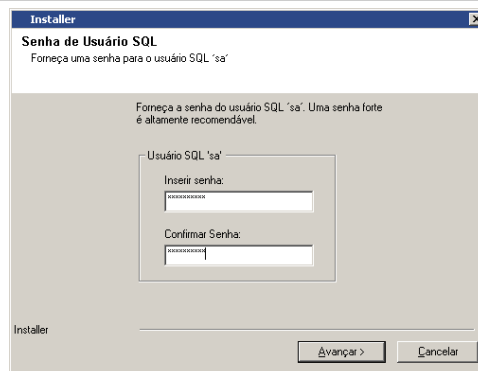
Installer

Senha de Usuário SQL
Forneça uma senha para o usuário SQL ´sa´

Forneça a senha do usuário SQL ´sa´. Uma senha forte é altamente recomendável.

Usuário SQL 'sa'

Inserir senha:
**********

Confirmar Senha:
**********

Installer

Avançar >

Cancelar